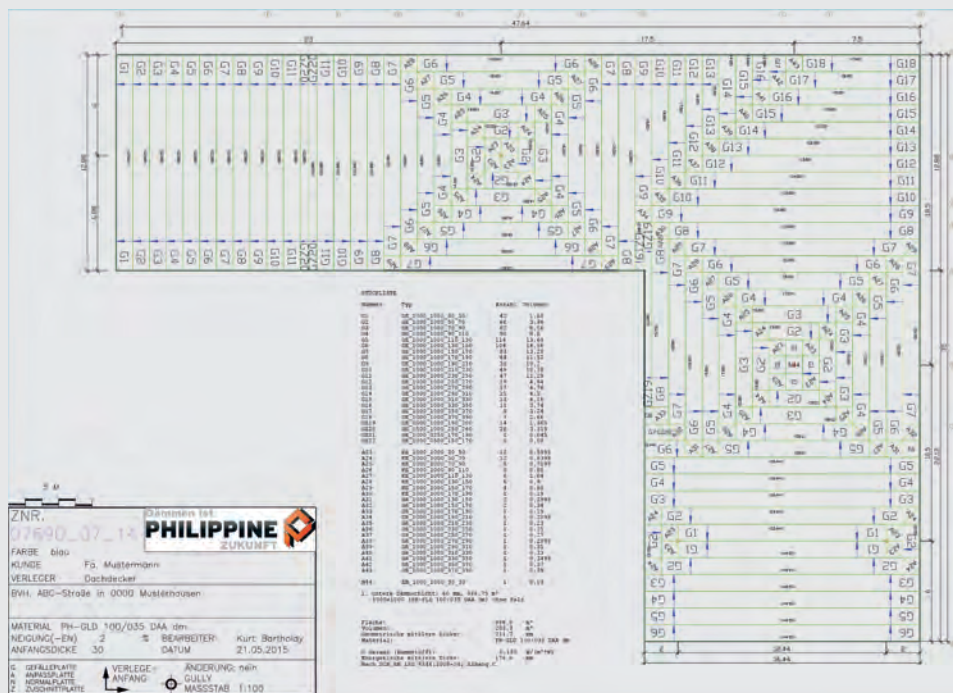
47,64

G1 G2 G3 G4 G5 G6 G7 G8 G9 G10 G11 G12 G11 G10 G9 G8 G7

G6 G5 G4 G3 G2

G18 G17 G16 G15 G14 G13 G12 G11 G10 G9 G8 G7 G6 G5 G4 G3 G2 G1

5 m

ZNR.
07690_07_14
Dämmen ist
PHILIPPINE
ZUKUNFT

FARBE blau
KUNDE Fa. Mustermann
VERLEGER Dachdecker
BVH. ABC-Straße in 0000 Musterhausen

MATERIAL PH-GLD 100/035 DAA dm
NEIGUNG(-EN) 2 %
ANFANGSDICKE 30
BEARBEITER Kurt Bartholdy
DATUM 21.05.2015

G GEFÄLLEPLATTE
A ANPASSPLATTE
N NORMALPLATTE
Z ZUSCHNITTPLATTE
VERLEGE-ANFANG
ÄNDERUNG: nein
GULLY
MASSSTAB 1:100